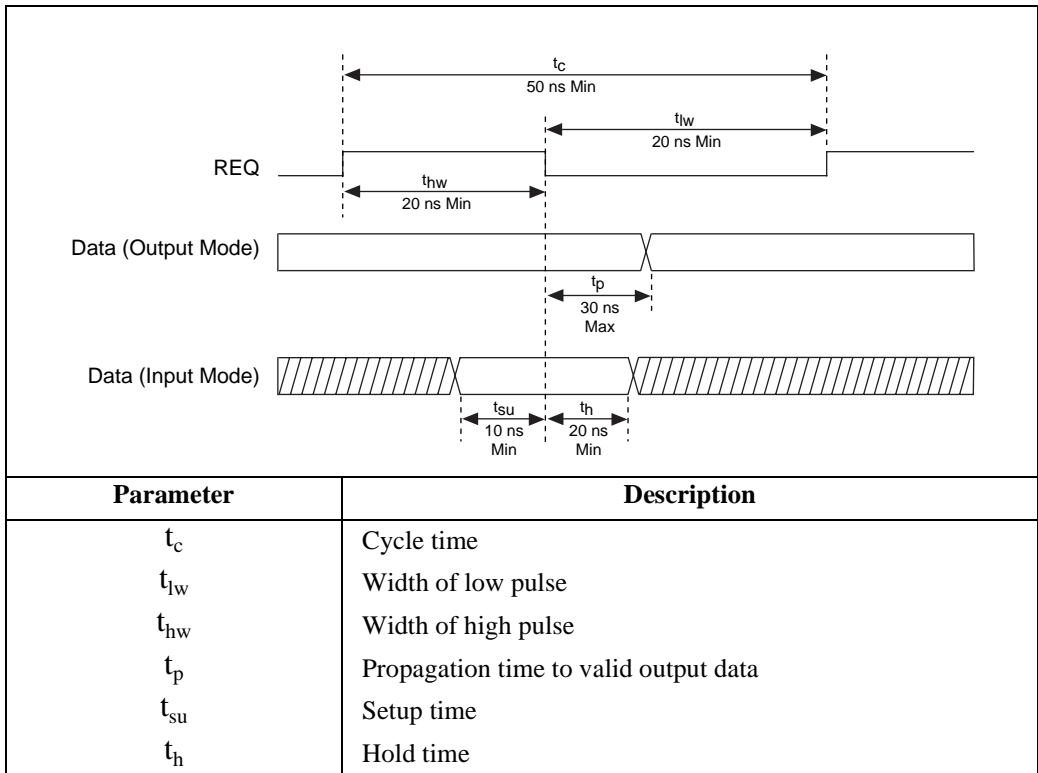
$t_c$
50 ns Min

$t_{lw}$
20 ns Min

REQ

$t_{hw}$
20 ns Min

Data (Output Mode)

$t_p$
30 ns
Max

Data (Input Mode)

$t_{su}$
10 ns
Min

$t_h$
20 ns
Min

| Parameter | Description |
|---|---|
| $t_c$ | Cycle time |
| $t_{lw}$ | Width of low pulse |
| $t_{hw}$ | Width of high pulse |
| $t_p$ | Propagation time to valid output data |
| $t_{su}$ | Setup time |
| $t_h$ | Hold time |